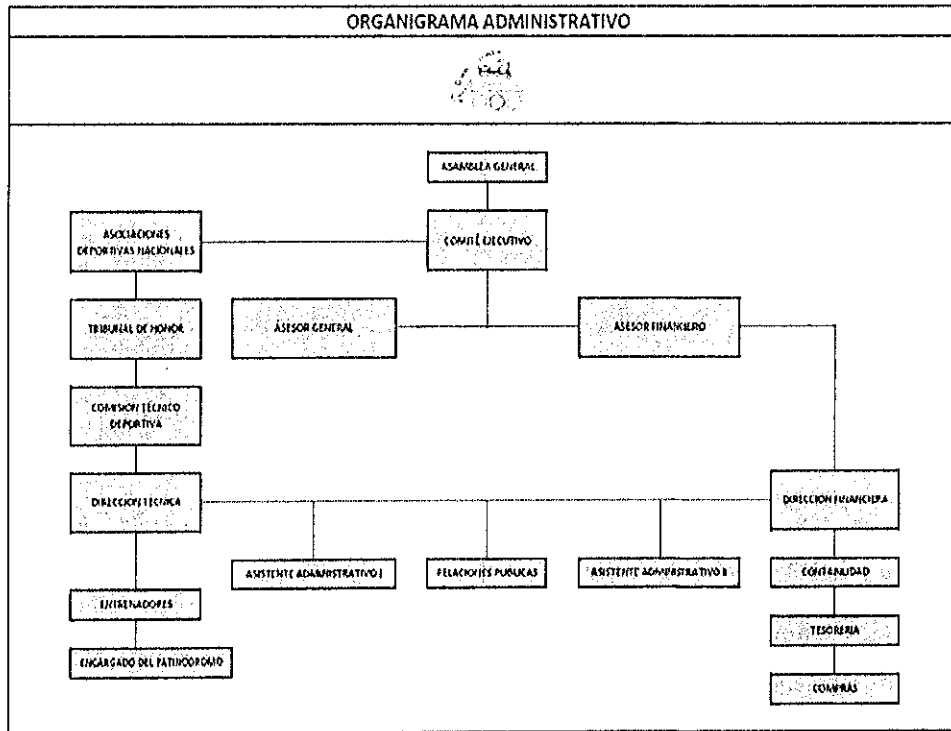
ORGANIGRAMA ADMINISTRATIVO

ASAMBLEA GENERAL

ASOCIACIONES DEPORTIVAS NACIONALES

COMITÉ EJECUTIVO

TRIBUNAL DE HONOR

ASESOR GENERAL

ASESOR FINANCIERO

COMISIÓN TÉCNICO DEPORTIVA

DIRECCIÓN TÉCNICA

DIRECCIÓN FINANCIERA

ASISTENTE ADMINISTRATIVO I

RELACIONES PUBLICAS

ASISTENTE ADMINISTRATIVO II

CONTABILIDAD

ENTRENADORES

TESORERIA

ENCARGADO DEL PATINODROMO

COMPRAS